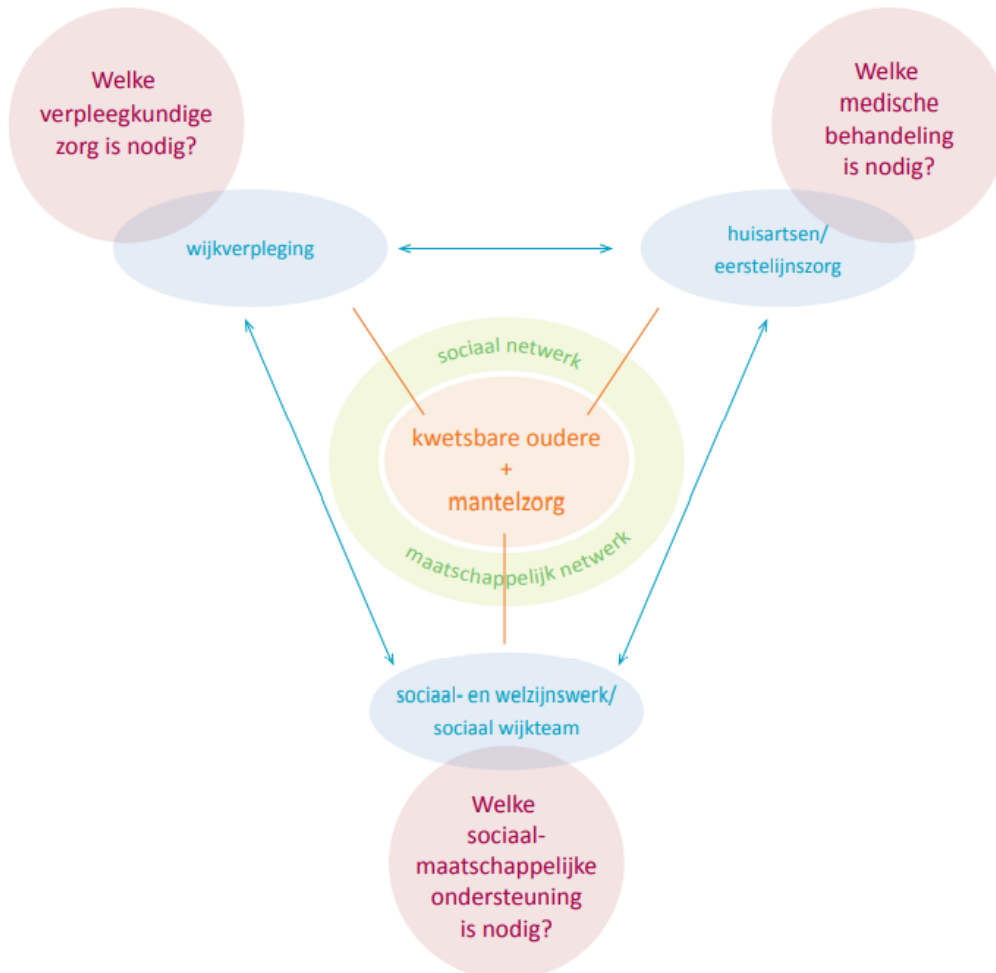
Welke verpleegkundige zorg is nodig?

Welke medische behandeling is nodig?

wijkverpleging

huisartsen/ eerstelijnszorg

sociaal netwerk

kwetsbare oudere + mantelzorg

maatschappelijk netwerk

sociaal- en welzijnswerk/ sociaal wijkteam

Welke sociaal-maatschappelijke ondersteuning is nodig?